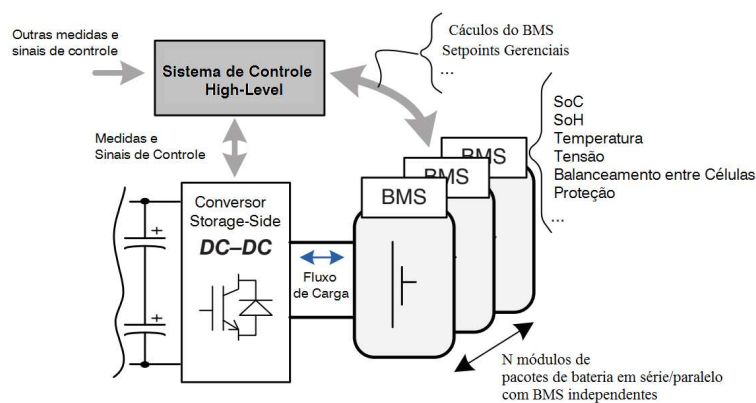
Outras medidas e sinais de controle

Sistema de Controle High-Level

Cáculos do BMS
Setpoints Gerenciais
...

SoC
SoH
Temperatura
Tensão
Balanceamento entre Células
Proteção
...

Medidas e Sinais de Controle

Conversor Storage-Side
DC–DC

BMS
BMS
BMS

Fluxo de Carga

N módulos de pacotes de bateria em série/paralelo com BMS independentes